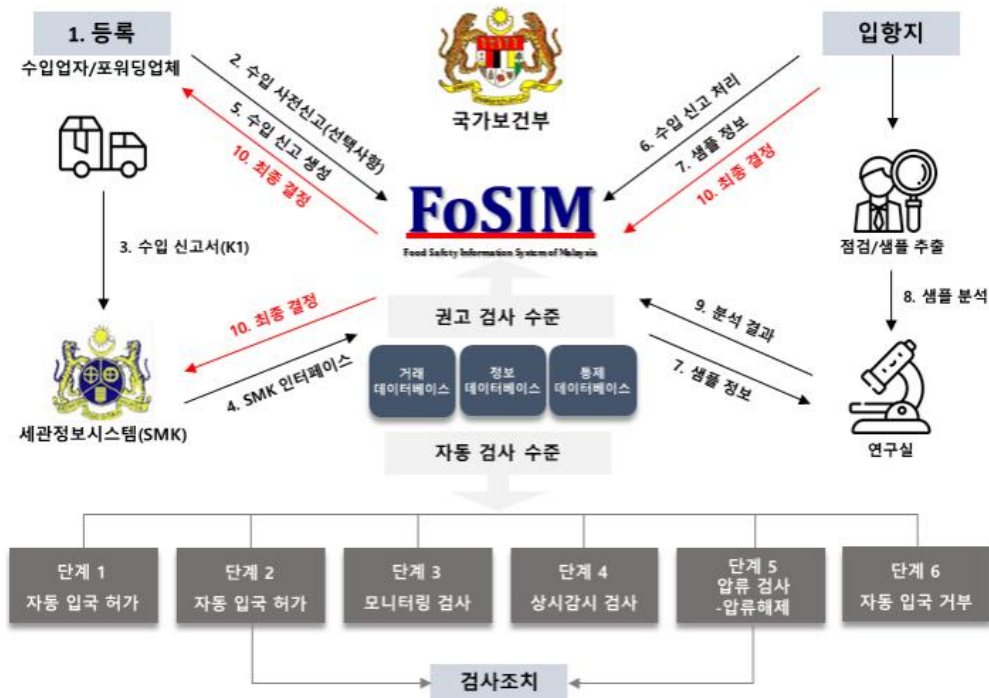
1. 등록
수입업자/포워딩업체

2. 수입 사전신고(선택사항)
5. 수입 신고 생성
10. 최종 결정

국가보건부

FoSIM
Food Safety Information System of Malaysia

입항지

6. 수입 신고 처리
7. 샘플 정보
10. 최종 결정

점검/샘플 추출

8. 샘플 분석

3. 수입 신고서(K1)

10. 최종 결정
4. SMK 인터페이스

세관정보시스템(SMK)

권고 검사 수준

거래 데이터베이스
정보 데이터베이스
통제 데이터베이스

자동 검사 수준

9. 분석 결과
7. 샘플 정보

연구실

단계 1
자동 입국 허가

단계 2
자동 입국 허가

단계 3
모니터링 검사

단계 4
상시감시 검사

단계 5
압류 검사
-압류해제

단계 6
자동 입국 거부

검사조치